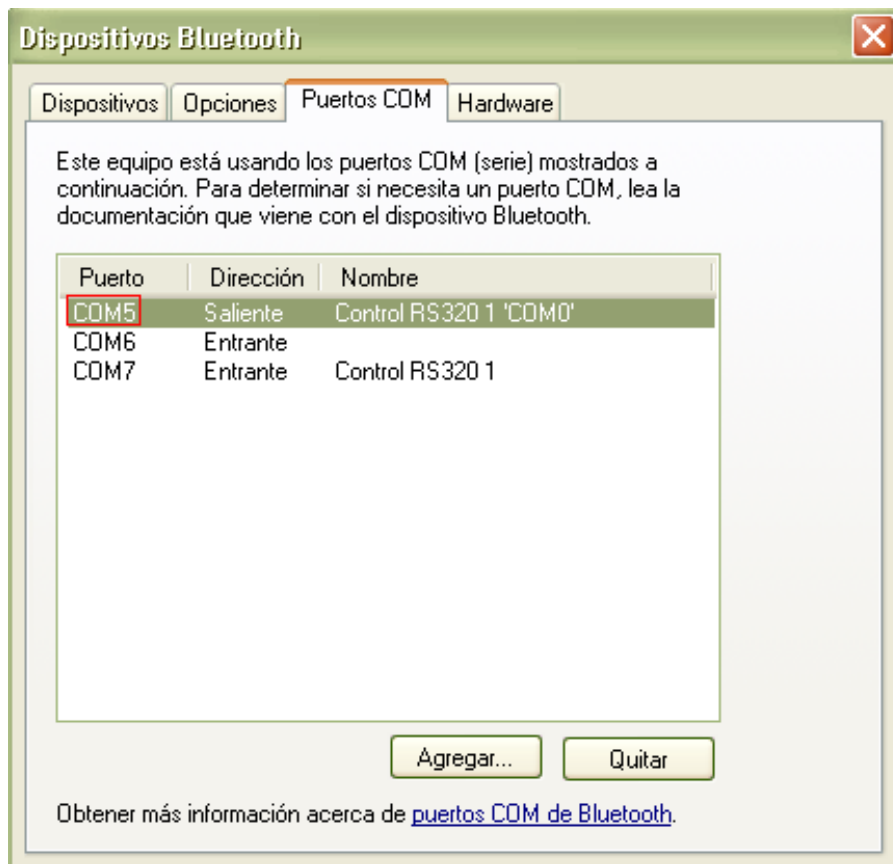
Dispositivos Bluetooth

Dispositivos | Opciones | Puertos COM | Hardware

Este equipo está usando los puertos COM (serie) mostrados a continuación. Para determinar si necesita un puerto COM, lea la documentación que viene con el dispositivo Bluetooth.

| Puerto | Dirección | Nombre |
|---|---|---|
| COM5 | Saliente | Control RS320 1 'COM0' |
| COM6 | Entrante | |
| COM7 | Entrante | Control RS320 1 |

Agregar... Quitar

Obtener más información acerca de puertos COM de Bluetooth.